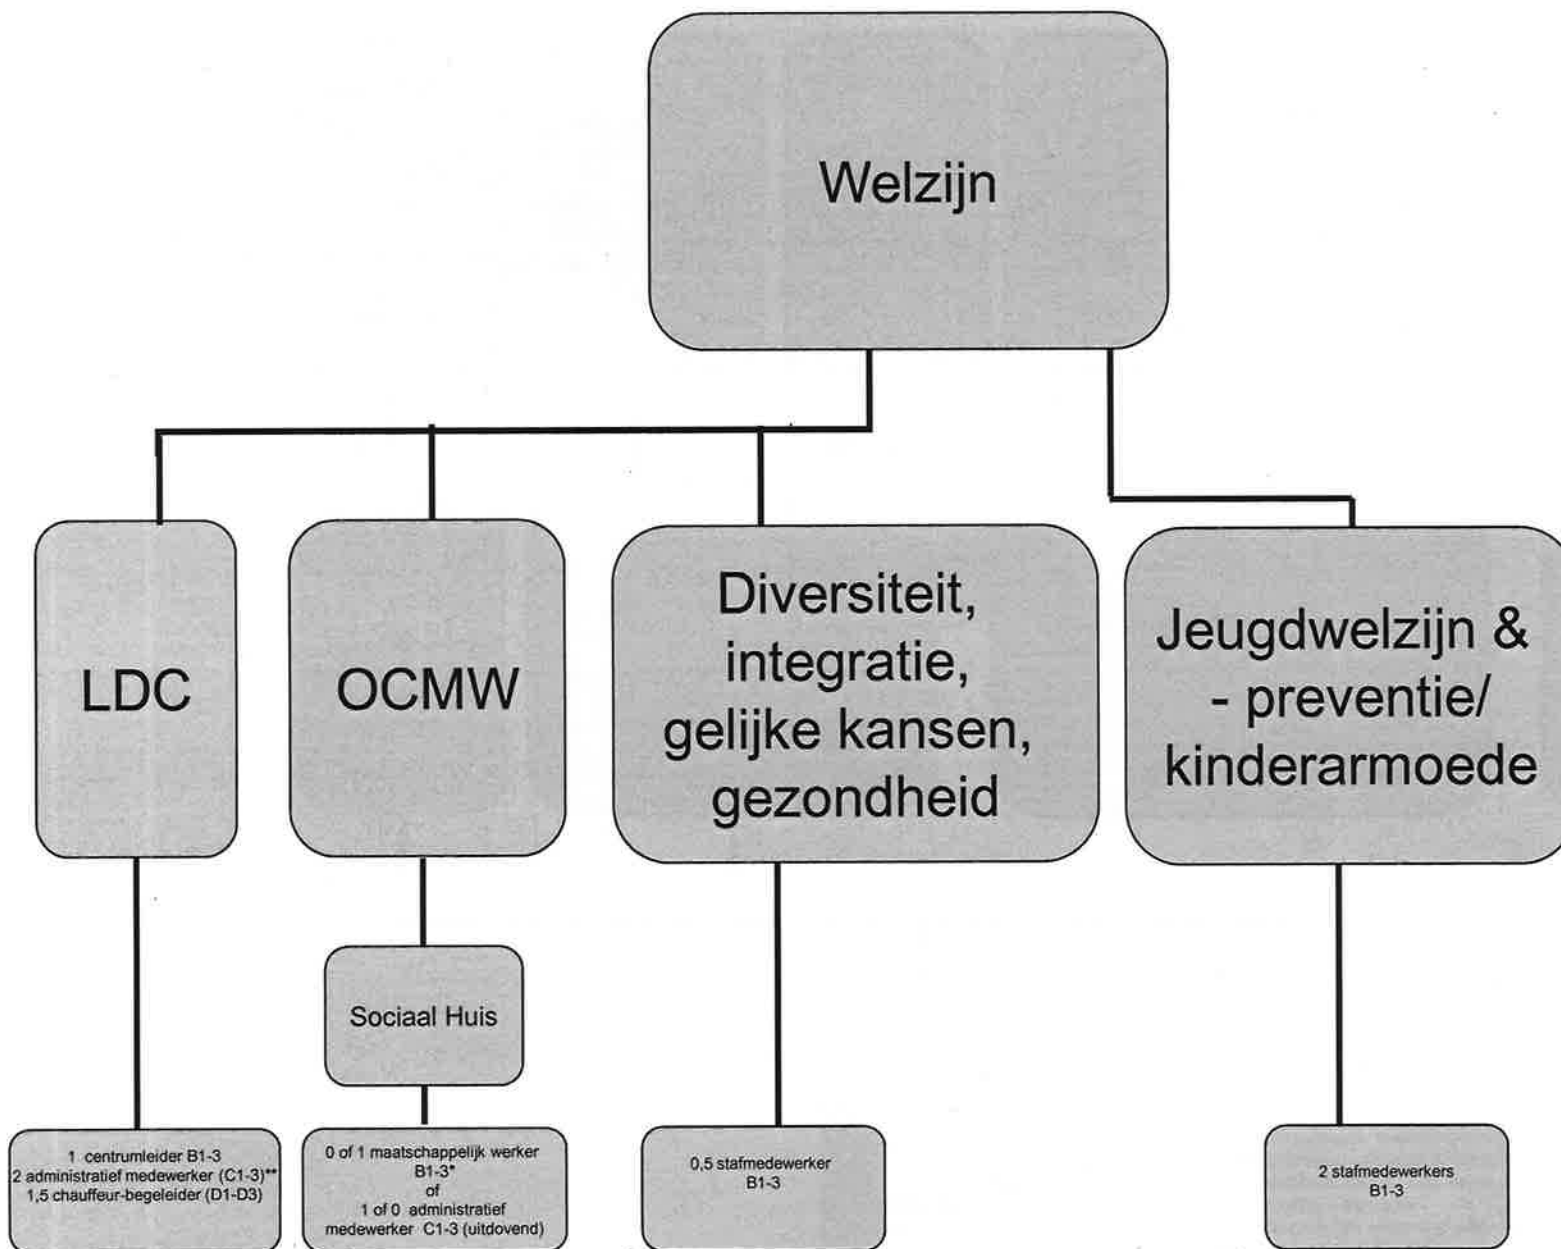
Welzijn

LDC

OCMW

Diversiteit, integratie, gelijke kansen, gezondheid

Jeugdwelzijn & - preventie/ kinderarmoede

Sociaal Huis

1 centrumleider B1-3
2 administratief medewerker (C1-3)**
1,5 chauffeur-begeleider (D1-D3)

0 of 1 maatschappelijk werker B1-3*
of
1 of 0 administratief medewerker C1-3 (uitdovend)

0,5 stafmedewerker
B1-3

2 stafmedewerkers
B1-3